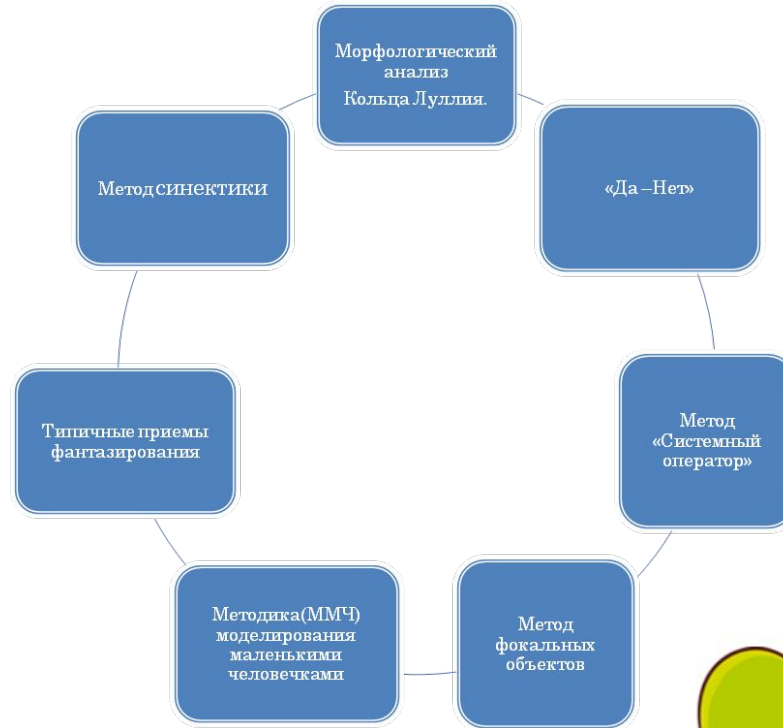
Морфологический анализ
Кольца Луллия.

«Да –Нет»

Метод «Системный оператор»

Метод фокальных объектов

Методика(ММЧ) моделирования маленькими человечками

Типичные приемы фантазирования

Методсинектики